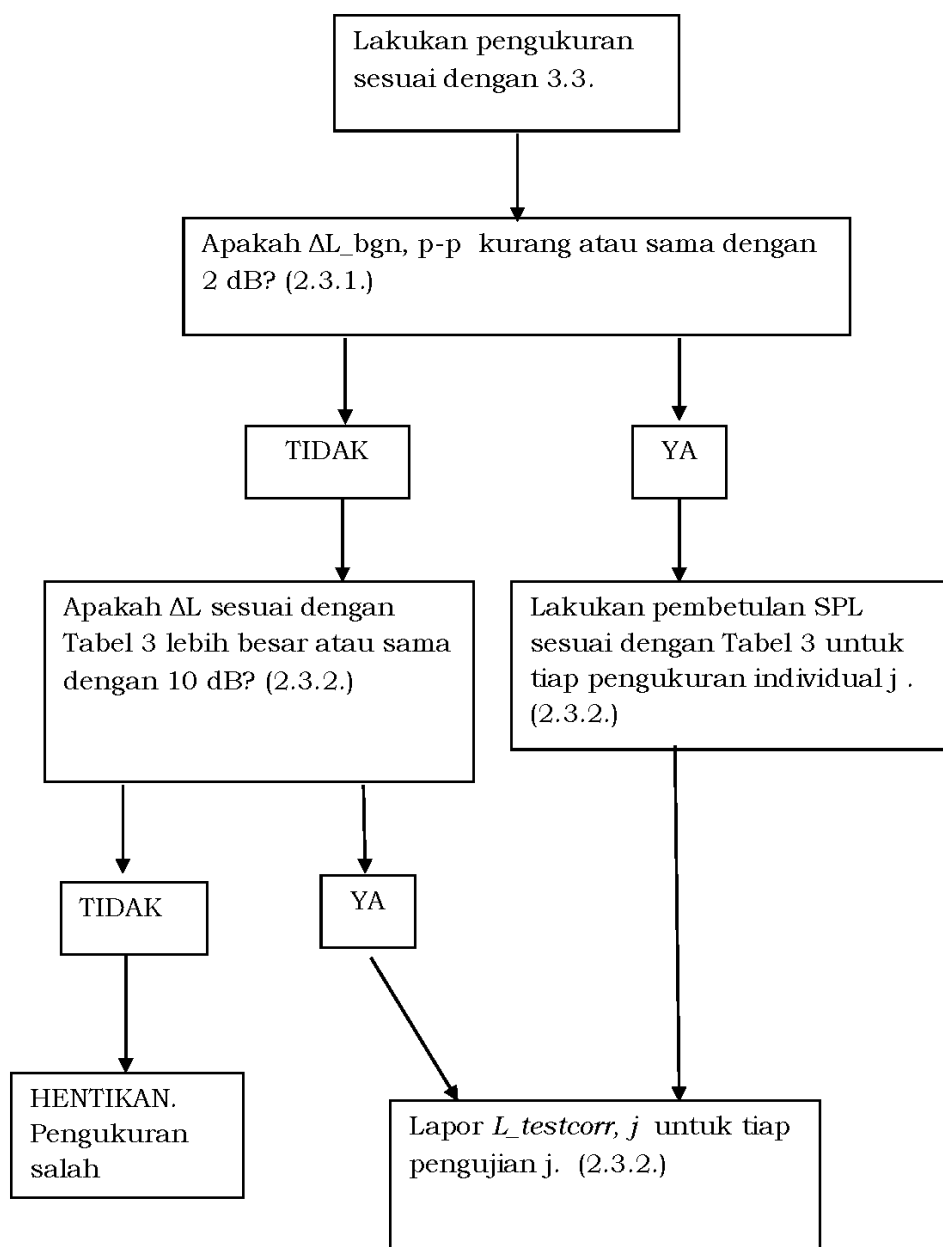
Lakukan pengukuran sesuai dengan 3.3.

Apakah ΔL_bgn, p-p kurang atau sama dengan 2 dB? (2.3.1.)

TIDAK

YA

Apakah ΔL sesuai dengan Tabel 3 lebih besar atau sama dengan 10 dB? (2.3.2.)

Lakukan pembetulan SPL sesuai dengan Tabel 3 untuk tiap pengukuran individual j . (2.3.2.)

TIDAK

YA

HENTIKAN. Pengukuran salah

Lapor *L_testcorr, j* untuk tiap pengujian j. (2.3.2.)